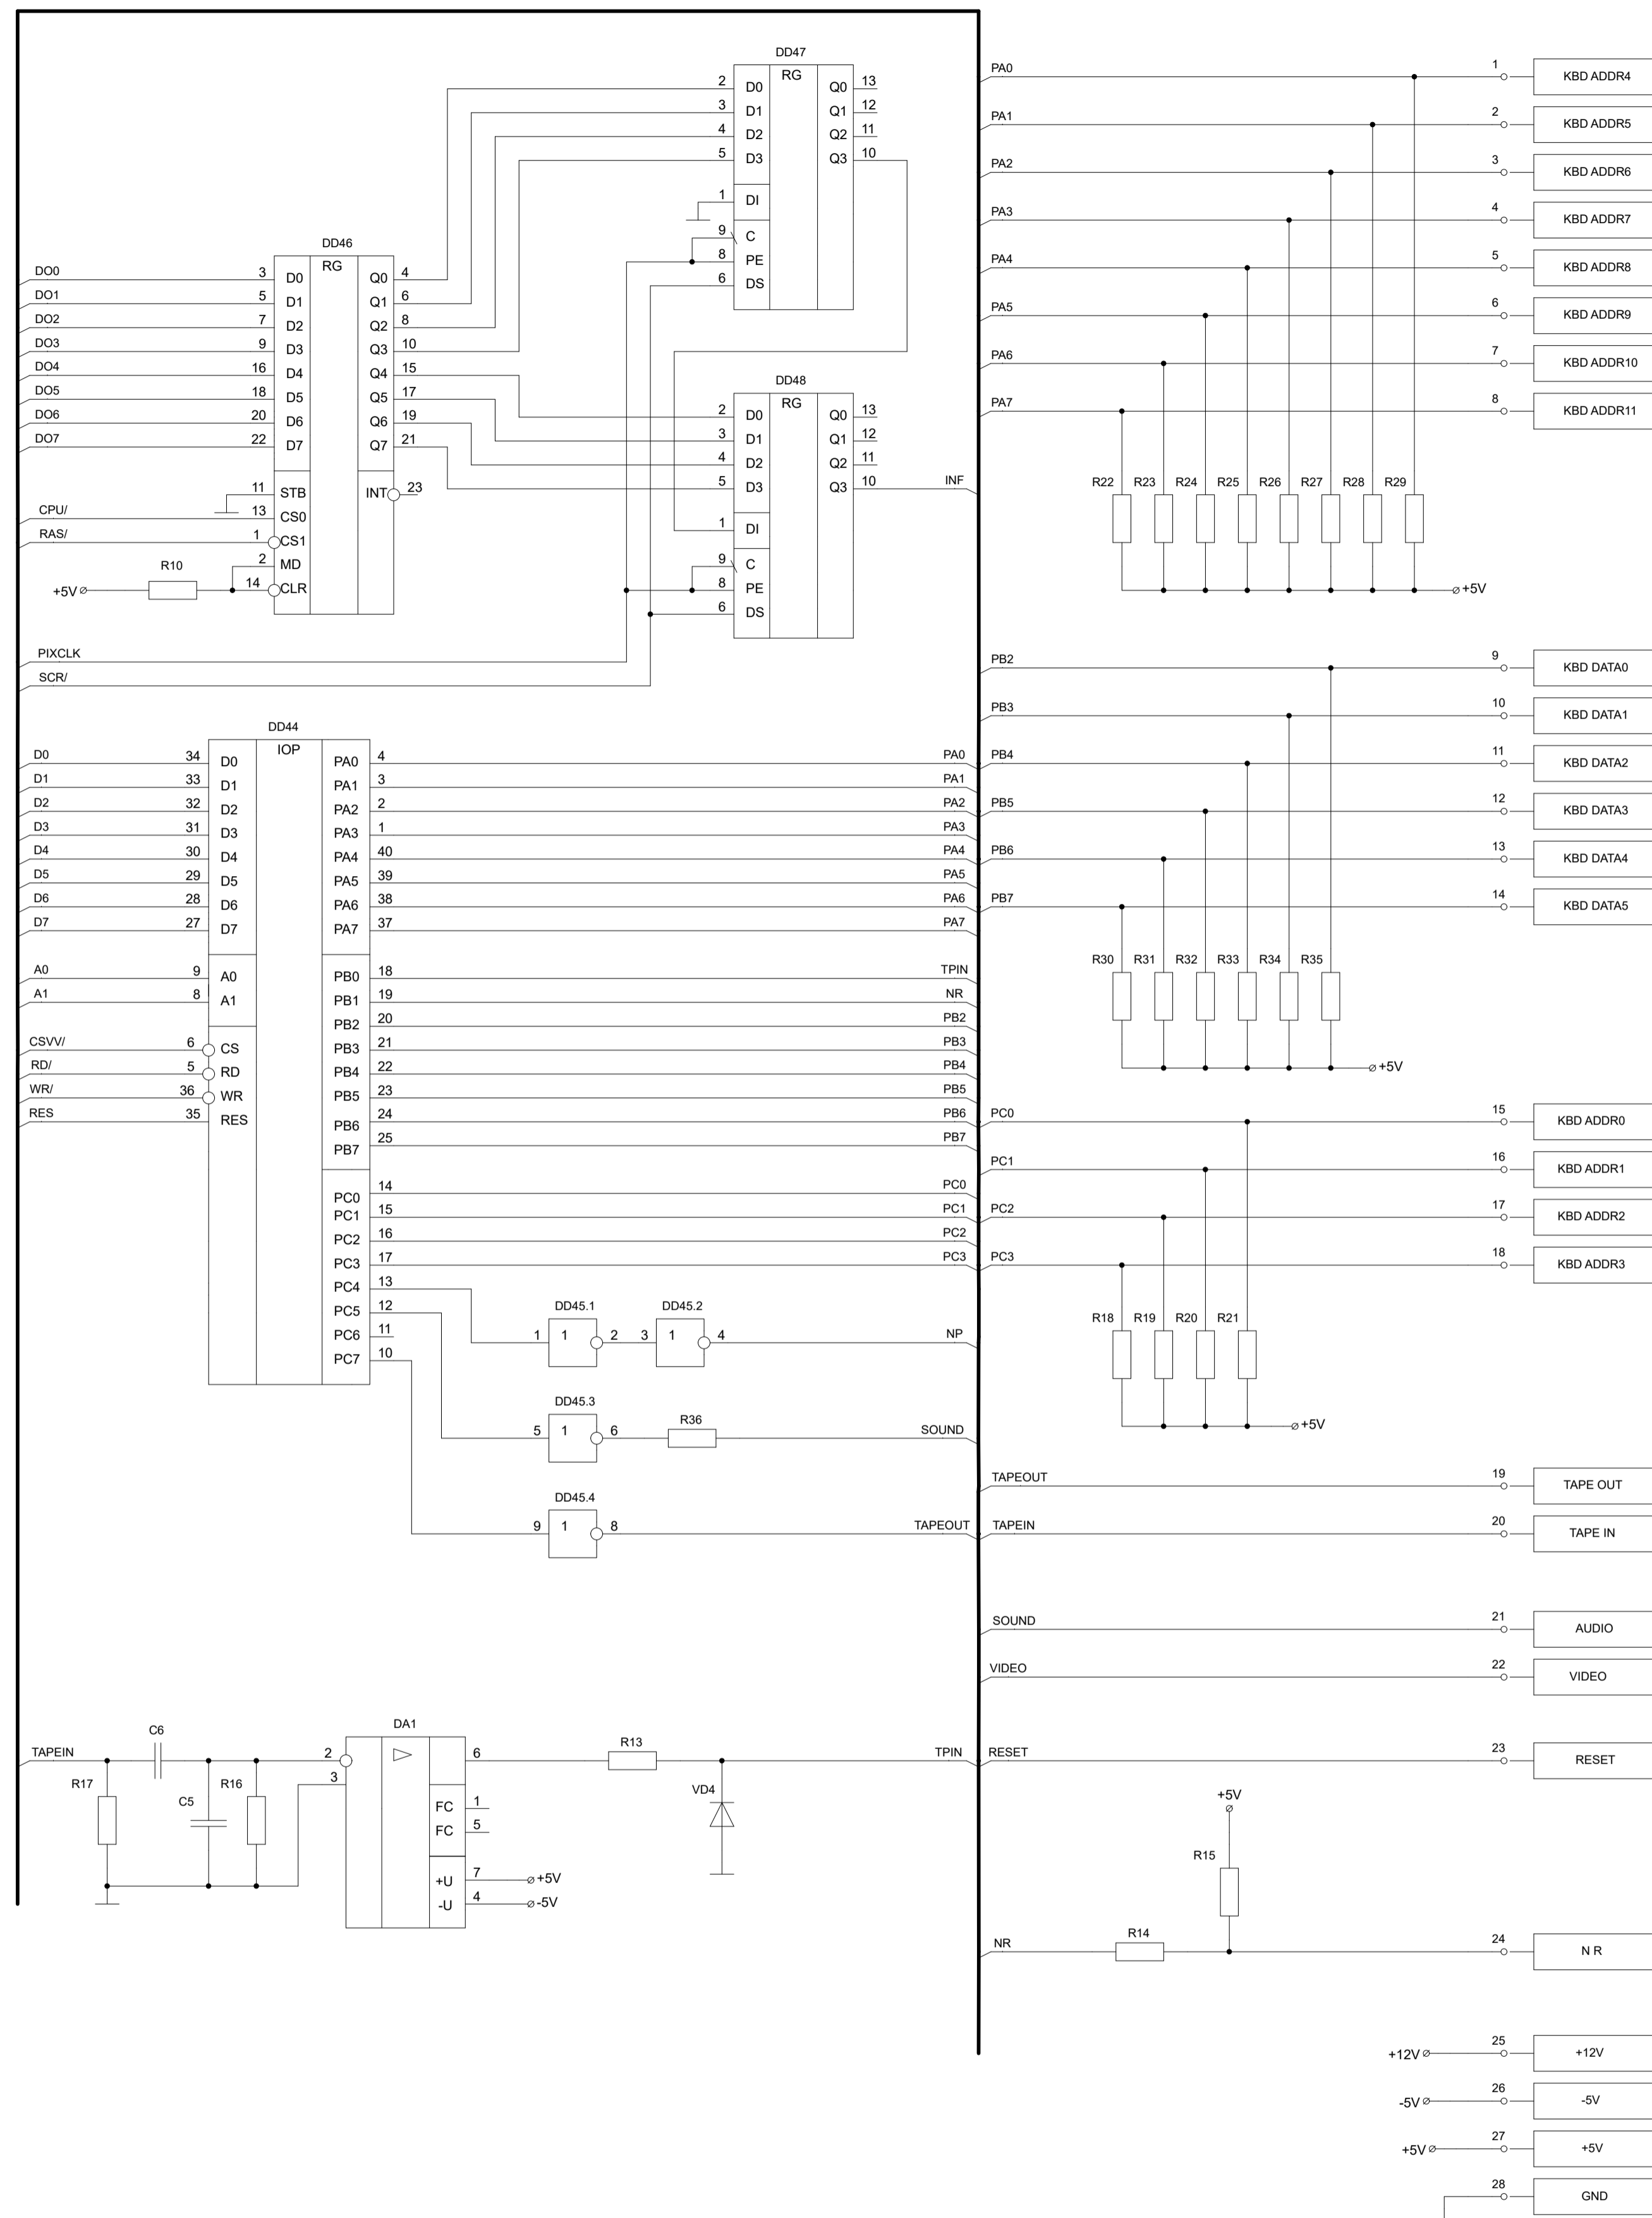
DD47
RG
2 D0 Q0 13
3 D1 Q1 12
4 D2 Q2 11
5 D3 Q3 10
1 DI
9 C
8 PE
6 DS

DD46
RG
DO0 3 D0 Q0 4
DO1 5 D1 Q1 6
DO2 7 D2 Q2 8
DO3 9 D3 Q3 10
DO4 16 D4 Q4 15
DO5 18 D5 Q5 17
DO6 20 D6 Q6 19
DO7 22 D7 Q7 21
11 STB INT 23
CPU/ 13 CS0
RAS/ 1 CS1
2 MD
+5V R10 14 CLR

DD48
RG
2 D0 Q0 13
3 D1 Q1 12
4 D2 Q2 11
5 D3 Q3 10 INF
1 DI
9 C
8 PE
6 DS

PIXCLK
SCR/

DD44
IOP
D0 34 D0 PA0 4 PA0
D1 33 D1 PA1 3 PA1
D2 32 D2 PA2 2 PA2
D3 31 D3 PA3 1 PA3
D4 30 D4 PA4 40 PA4
D5 29 D5 PA5 39 PA5
D6 28 D6 PA6 38 PA6
D7 27 D7 PA7 37 PA7
A0 9 A0 PB0 18 TPIN
A1 8 A1 PB1 19 NR
PB2 20 PB2
CSVV/ 6 CS PB3 21 PB3
RD/ 5 RD PB4 22 PB4
WR/ 36 WR PB5 23 PB5
RES 35 RES PB6 24 PB6
PB7 25 PB7
PC0 14 PC0
PC1 15 PC1
PC2 16 PC2
PC3 17 PC3
PC4 13
PC5 12
PC6 11
PC7 10

DD45.1 DD45.2
1 1 2 3 1 4 NP
DD45.3
5 1 6 R36 SOUND
DD45.4
9 1 8 TAPEOUT

TAPEIN C6 R17 C5 R16
DA1
2 3 6 R13 TPIN
FC 1
FC 5
+U 7 +5V
-U 4 -5V
VD4

PA0 1 KBD ADDR4
PA1 2 KBD ADDR5
PA2 3 KBD ADDR6
PA3 4 KBD ADDR7
PA4 5 KBD ADDR8
PA5 6 KBD ADDR9
PA6 7 KBD ADDR10
PA7 8 KBD ADDR11
R22 R23 R24 R25 R26 R27 R28 R29
+5V
PB2 9 KBD DATA0
PB3 10 KBD DATA1
PB4 11 KBD DATA2
PB5 12 KBD DATA3
PB6 13 KBD DATA4
PB7 14 KBD DATA5
R30 R31 R32 R33 R34 R35
+5V
PC0 15 KBD ADDR0
PC1 16 KBD ADDR1
PC2 17 KBD ADDR2
PC3 18 KBD ADDR3
R18 R19 R20 R21
+5V
TAPEOUT 19 TAPE OUT
TAPEIN 20 TAPE IN
SOUND 21 AUDIO
VIDEO 22 VIDEO
RESET 23 RESET
+5V
R15
NR R14 24 N R
+12V 25 +12V
-5V 26 -5V
+5V 27 +5V
28 GND